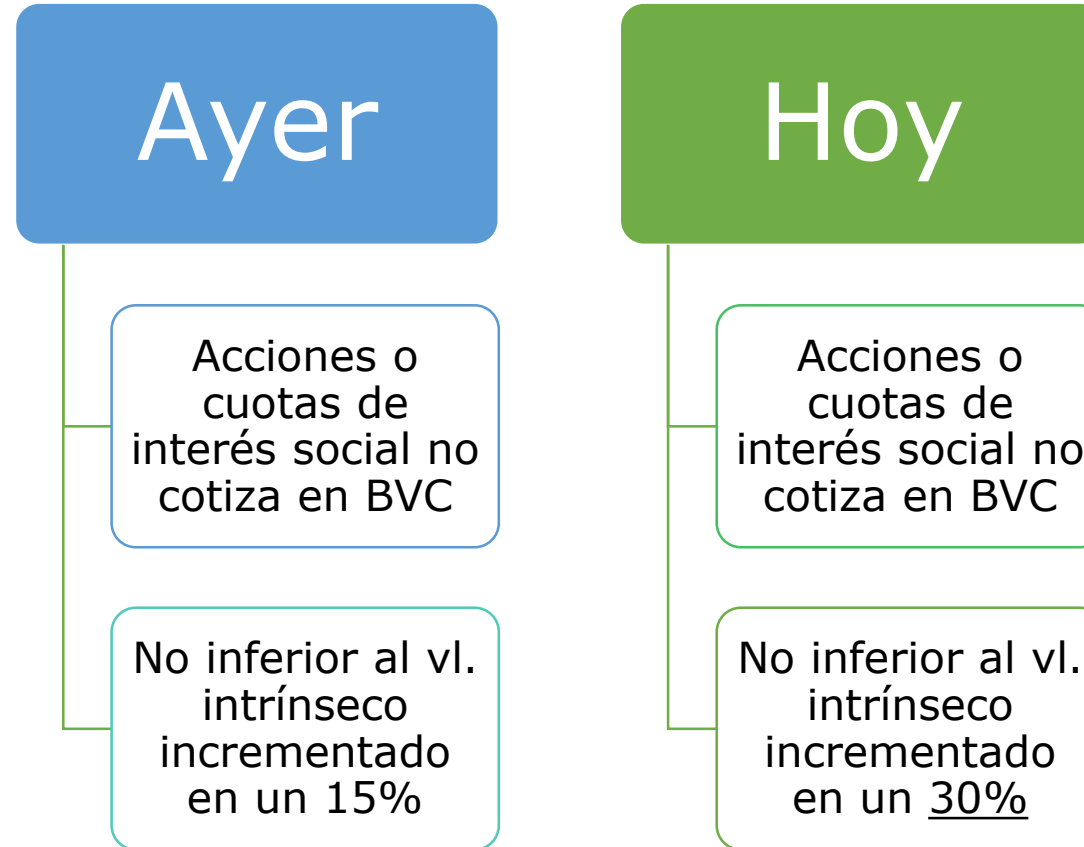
Ayer

Acciones o cuotas de interés social no cotiza en BVC

No inferior al vl. intrínseco incrementado en un 15%

Hoy

Acciones o cuotas de interés social no cotiza en BVC

No inferior al vl. intrínseco incrementado en un 30%